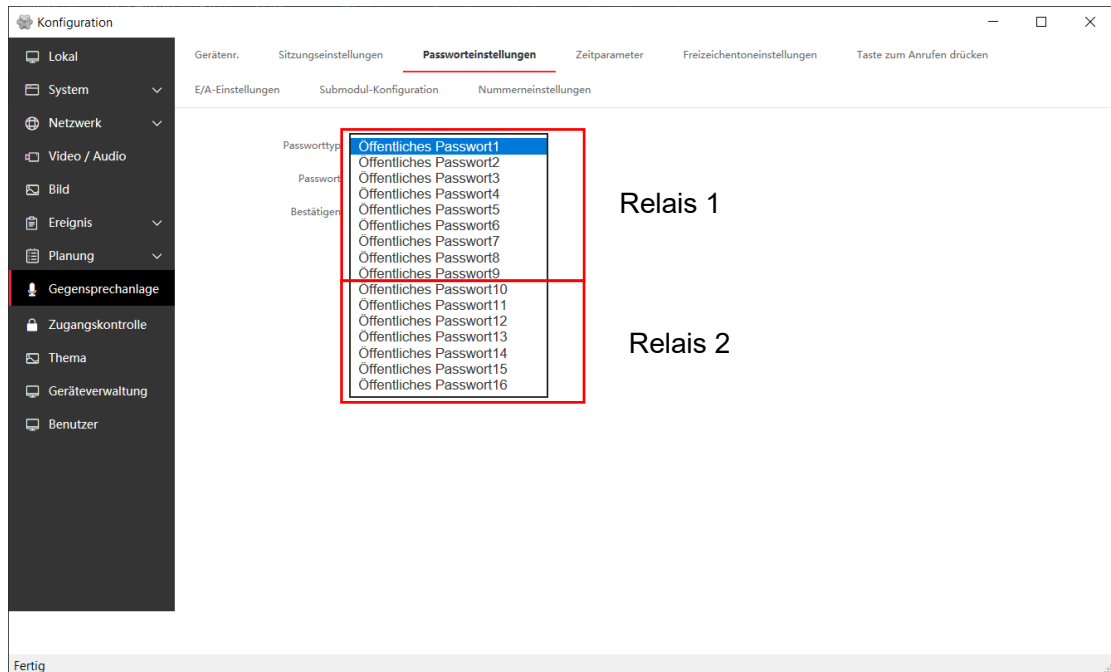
Konfiguration

Lokal
System
Netzwerk
Video / Audio
Bild
Ereignis
Planung
Gegensprechanlage
Zugangskontrolle
Thema
Geräteverwaltung
Benutzer

Gerätenr. Sitzungseinstellungen Passworteinstellungen Zeitparameter Freizeichentoneinstellungen Taste zum Anrufen drücken
E/A-Einstellungen Submodul-Konfiguration Nummerneinstellungen

Passworttyp
Passwort
Bestätigen

Öffentliches Passwort1
Öffentliches Passwort2
Öffentliches Passwort3
Öffentliches Passwort4
Öffentliches Passwort5
Öffentliches Passwort6
Öffentliches Passwort7
Öffentliches Passwort8
Öffentliches Passwort9
Öffentliches Passwort10
Öffentliches Passwort11
Öffentliches Passwort12
Öffentliches Passwort13
Öffentliches Passwort14
Öffentliches Passwort15
Öffentliches Passwort16

Relais 1

Relais 2

Fertig